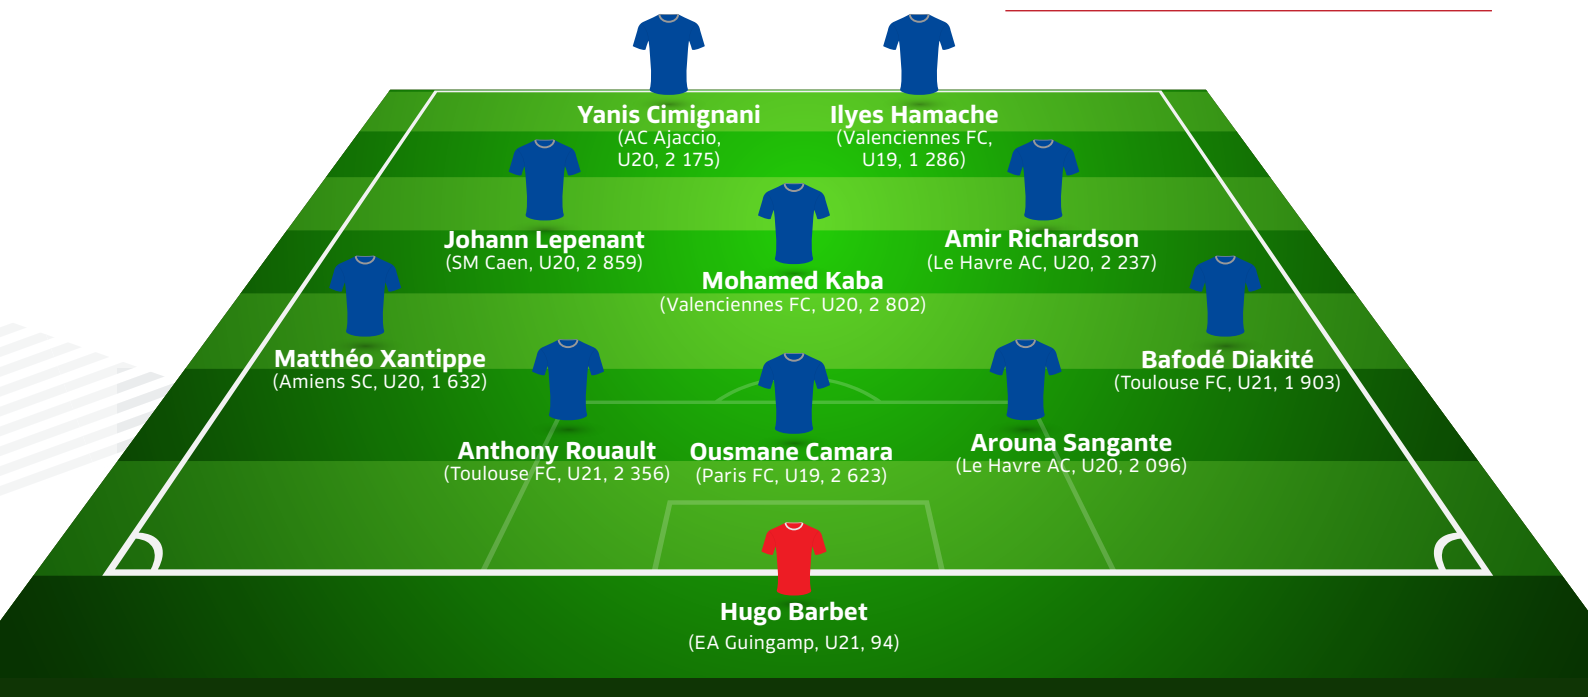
Yanis Cimignani
(AC Ajaccio, U20, 2 175)

Ilyes Hamache
(Valenciennes FC, U19, 1 286)

Johann Lepenant
(SM Caen, U20, 2 859)

Mohamed Kaba
(Valenciennes FC, U20, 2 802)

Amir Richardson
(Le Havre AC, U20, 2 237)

Matthéo Xantippe
(Amiens SC, U20, 1 632)

Bafodé Diakité
(Toulouse FC, U21, 1 903)

Anthony Rouault
(Toulouse FC, U21, 2 356)

Ousmane Camara
(Paris FC, U19, 2 623)

Arouna Sangante
(Le Havre AC, U20, 2 096)

Hugo Barbet
(EA Guingamp, U21, 94)